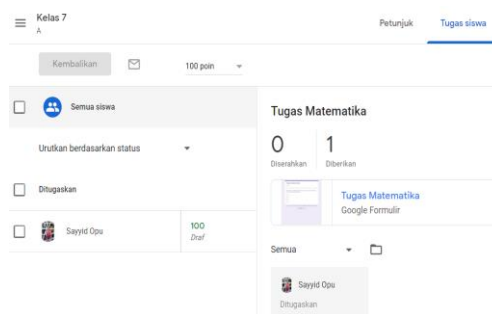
Kelas 7
A

Petunjuk
Tugas siswa

Kembalikan
100 poin

Semua siswa

Urutkan berdasarkan status

Ditugaskan

Sayyid Opu
100
Draf

Tugas Matematika

0
Diserahkan
1
Diberikan

Tugas Matematika
Google Formulir

Semua

Sayyid Opu
Ditugaskan